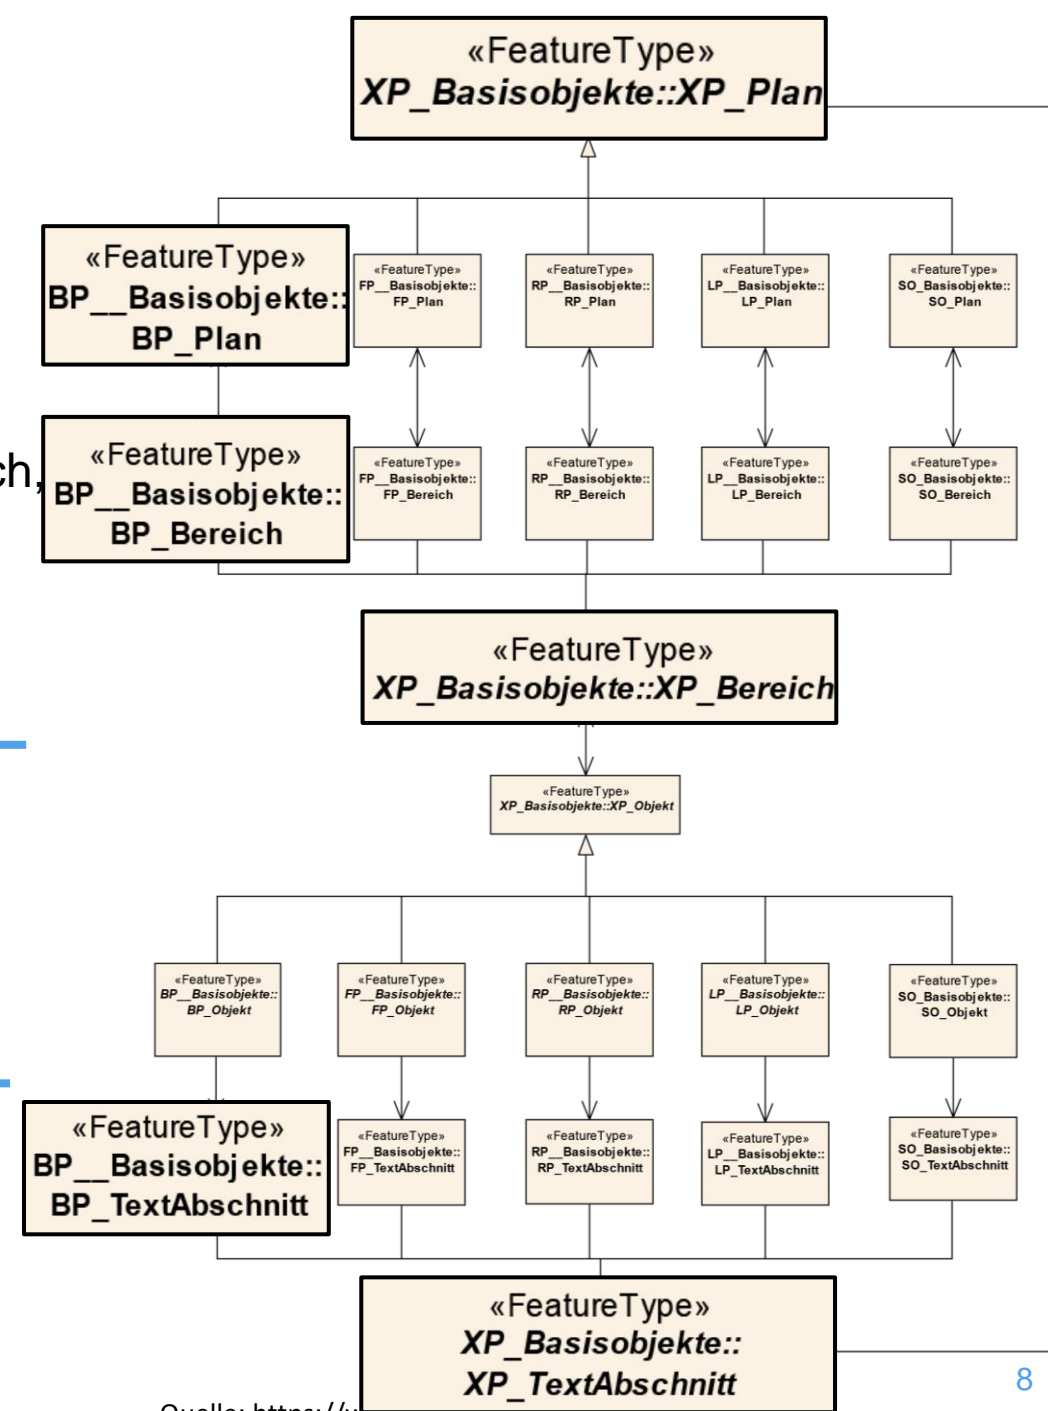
«FeatureType»
XP_Basisobjekte::XP_Plan

«FeatureType»
BP__Basisobjekte::
BP_Plan

«FeatureType»
FP__Basisobjekte::
FP_Plan

«FeatureType»
RP__Basisobjekte::
RP_Plan

«FeatureType»
LP__Basisobjekte::
LP_Plan

«FeatureType»
SO_Basisobjekte::
SO_Plan

ch,

«FeatureType»
BP__Basisobjekte::
BP_Bereich

«FeatureType»
FP__Basisobjekte::
FP_Bereich

«FeatureType»
RP__Basisobjekte::
RP_Bereich

«FeatureType»
LP__Basisobjekte::
LP_Bereich

«FeatureType»
SO_Basisobjekte::
SO_Bereich

«FeatureType»
XP_Basisobjekte::XP_Bereich

«FeatureType»
XP_Basisobjekte::XP_Objekt

«FeatureType»
BP__Basisobjekte::
BP_Objekt

«FeatureType»
FP__Basisobjekte::
FP_Objekt

«FeatureType»
RP__Basisobjekte::
RP_Objekt

«FeatureType»
LP__Basisobjekte::
LP_Objekt

«FeatureType»
SO_Basisobjekte::
SO_Objekt

«FeatureType»
BP__Basisobjekte::
BP_TextAbschnitt

«FeatureType»
FP__Basisobjekte::
FP_TextAbschnitt

«FeatureType»
RP__Basisobjekte::
RP_TextAbschnitt

«FeatureType»
LP__Basisobjekte::
LP_TextAbschnitt

«FeatureType»
SO_Basisobjekte::
SO_TextAbschnitt

«FeatureType»
XP_Basisobjekte::
XP_TextAbschnitt

Quelle: https://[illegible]

8